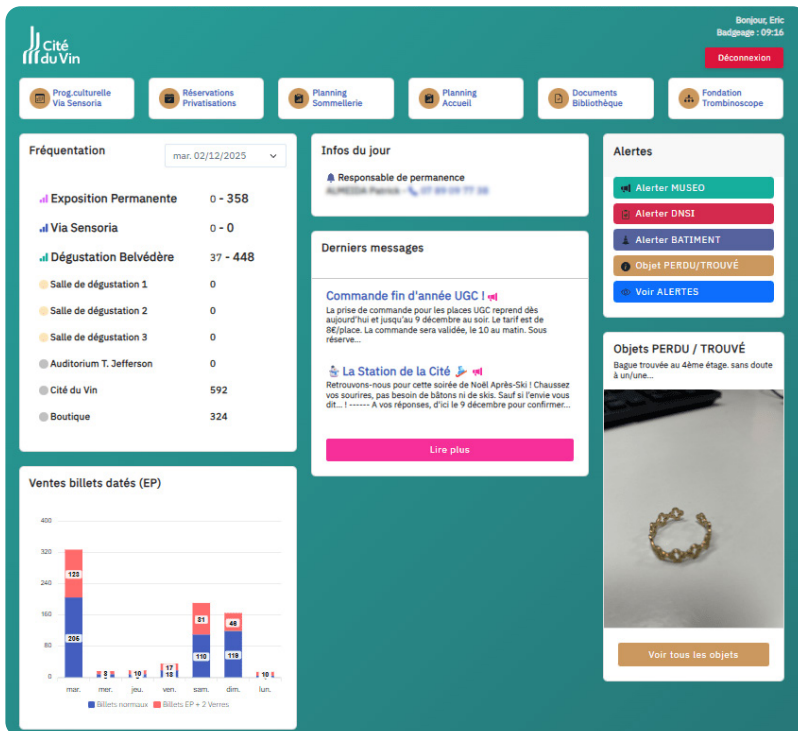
Cité du Vin

Bonjour, Eric
Badgeage : 09:16

Déconnexion

Prog.culturelle Via Sensoria
Réservations Privatisations
Planning Sommellerie
Planning Accueil
Documents Bibliothèque
Fondation Trombinoscope

Fréquentation
mar. 02/12/2025

Exposition Permanente 0 - 358
Via Sensoria 0 - 0
Dégustation Belvédère 37 - 448
Salle de dégustation 1 0
Salle de dégustation 2 0
Salle de dégustation 3 0
Auditorium T. Jefferson 0
Cité du Vin 592
Boutique 324

Infos du jour
Responsable de permanence
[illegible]

Derniers messages

Commande fin d'année UGC !
La prise de commande pour les places UGC reprend dès aujourd'hui et jusqu'au 9 décembre au soir. Le tarif est de 8€/place. La commande sera validée, le 10 au matin. Sous réserve...

La Station de la Cité
Retrouvons-nous pour cette soirée de Noël Après-Ski ! Chaussez vos sourires, pas besoin de bâtons ni de skis. Sauf si l'envie vous dit... ! ------ A vos réponses, d'ici le 9 décembre pour confirmer...

Lire plus

Alertes
Alerter MUSEO
Alerter DNSI
Alerter BATIMENT
Objet PERDU/TROUVÉ
Voir ALERTES

Objets PERDU / TROUVÉ
Bague trouvée au 4ème étage. sans doute à un/une...

Voir tous les objets

Ventes billets datés (EP)
400
320
240
160
80
0
206
123
8
10
17
18
110
81
119
46
10
mar. mer. jeu. ven. sam. dim. lun.
Billets normaux Billets EP + 2 Verres